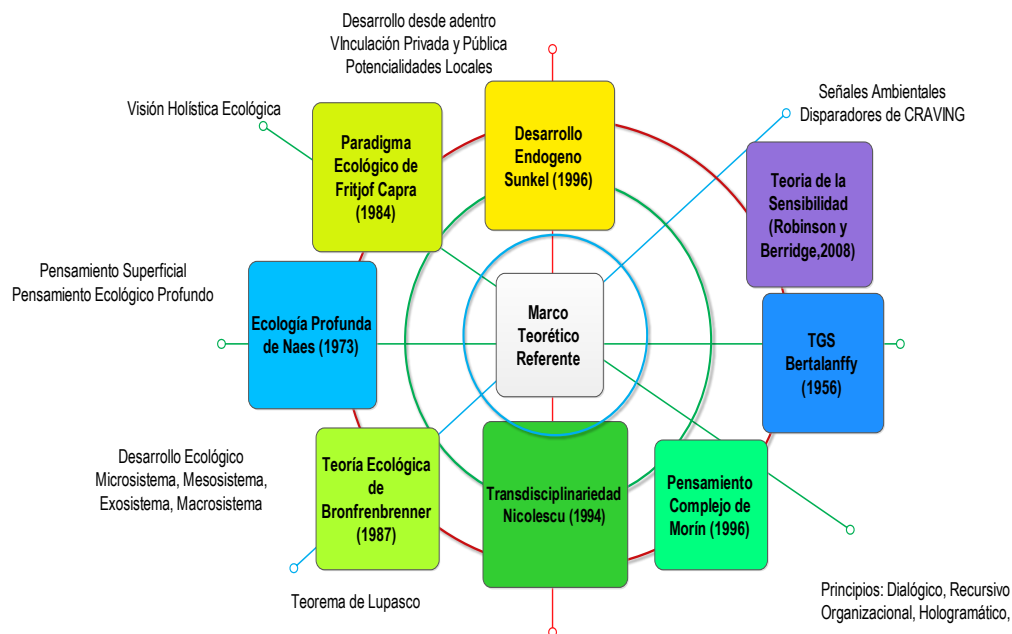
Desarrollo desde adentro
VInculación Privada y Pública
Potencialidades Locales

Desarrollo Endogeno Sunkel (1996)

Visión Holística Ecológica

Paradigma Ecológico de Fritjof Capra (1984)

Señales Ambientales
Disparadores de CRAVING

Teoria de la Sensibilidad (Robinson y Berridge,2008)

Pensamiento Superficial
Pensamiento Ecológico Profundo

Ecología Profunda de Naes (1973)

Marco Teorético Referente

TGS Bertalanffy (1956)

Desarrollo Ecológico
Microsistema, Mesosistema, Exosistema, Macrosistema

Teoría Ecológica de Bronfrenbrenner (1987)

Transdisciplinariedad Nicolescu (1994)

Pensamiento Complejo de Morín (1996)

Teorema de Lupasco

Principios: Dialógico, Recursivo Organizacional, Hologramático,